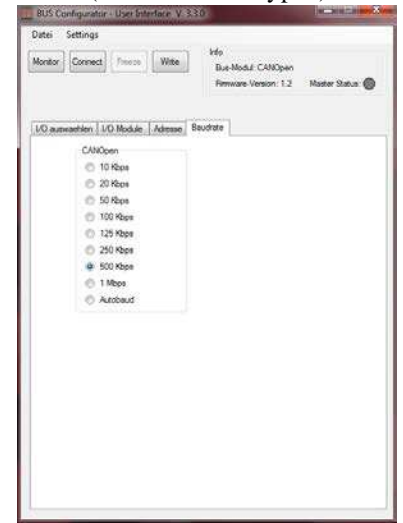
BUS Configurator - User Interface V 3.3.0

Datei Settings

Monitor Connect Freeze Write

Info
Bus-Modul: CANOpen
Firmware-Version: 1.2 Master Status:

I/O auswaehlen I/O Module Adresse Baudrate

CANOpen
10 Kbps
20 Kbps
50 Kbps
100 Kbps
125 Kbps
250 Kbps
500 Kbps
1 Mbps
Autobaud